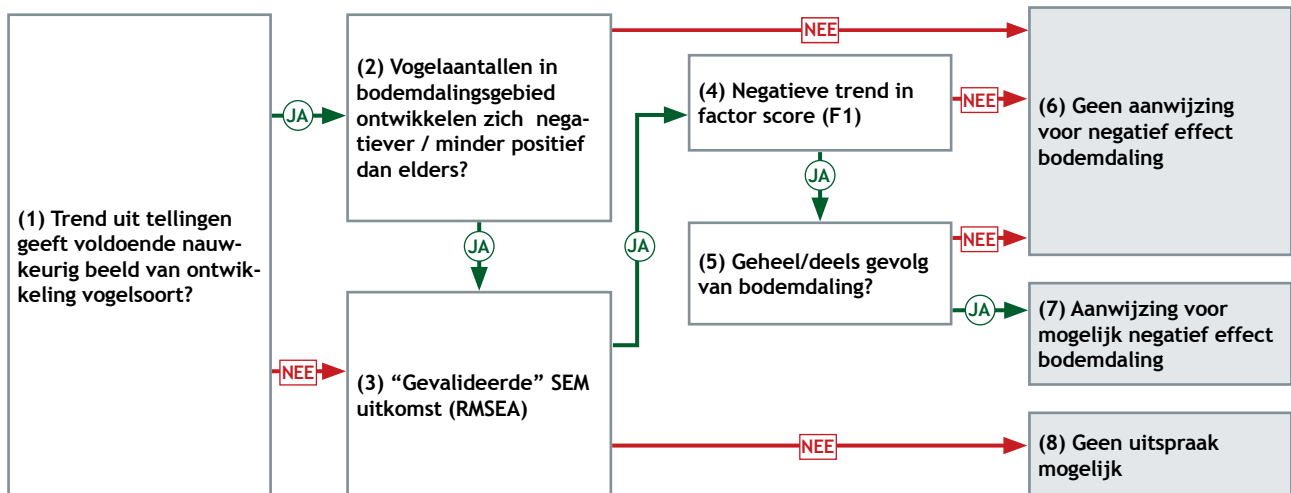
(1) Trend uit tellingen geeft voldoende nauwkeurig beeld van ontwikkeling vogelsoort?

JA

(2) Vogelaantallen in bodemdalingsgebied ontwikkelen zich negatiever / minder positief dan elders?

NEE

JA

NEE

(3) "Gevalideerde" SEM uitkomst (RMSEA)

JA

(4) Negatieve trend in factor score (F1)

NEE

JA

(5) Geheel/deels gevolg van bodemdaling?

NEE

JA

(6) Geen aanwijzing voor negatief effect bodemdaling

(7) Aanwijzing voor mogelijk negatief effect bodemdaling

NEE

(8) Geen uitspraak mogelijk